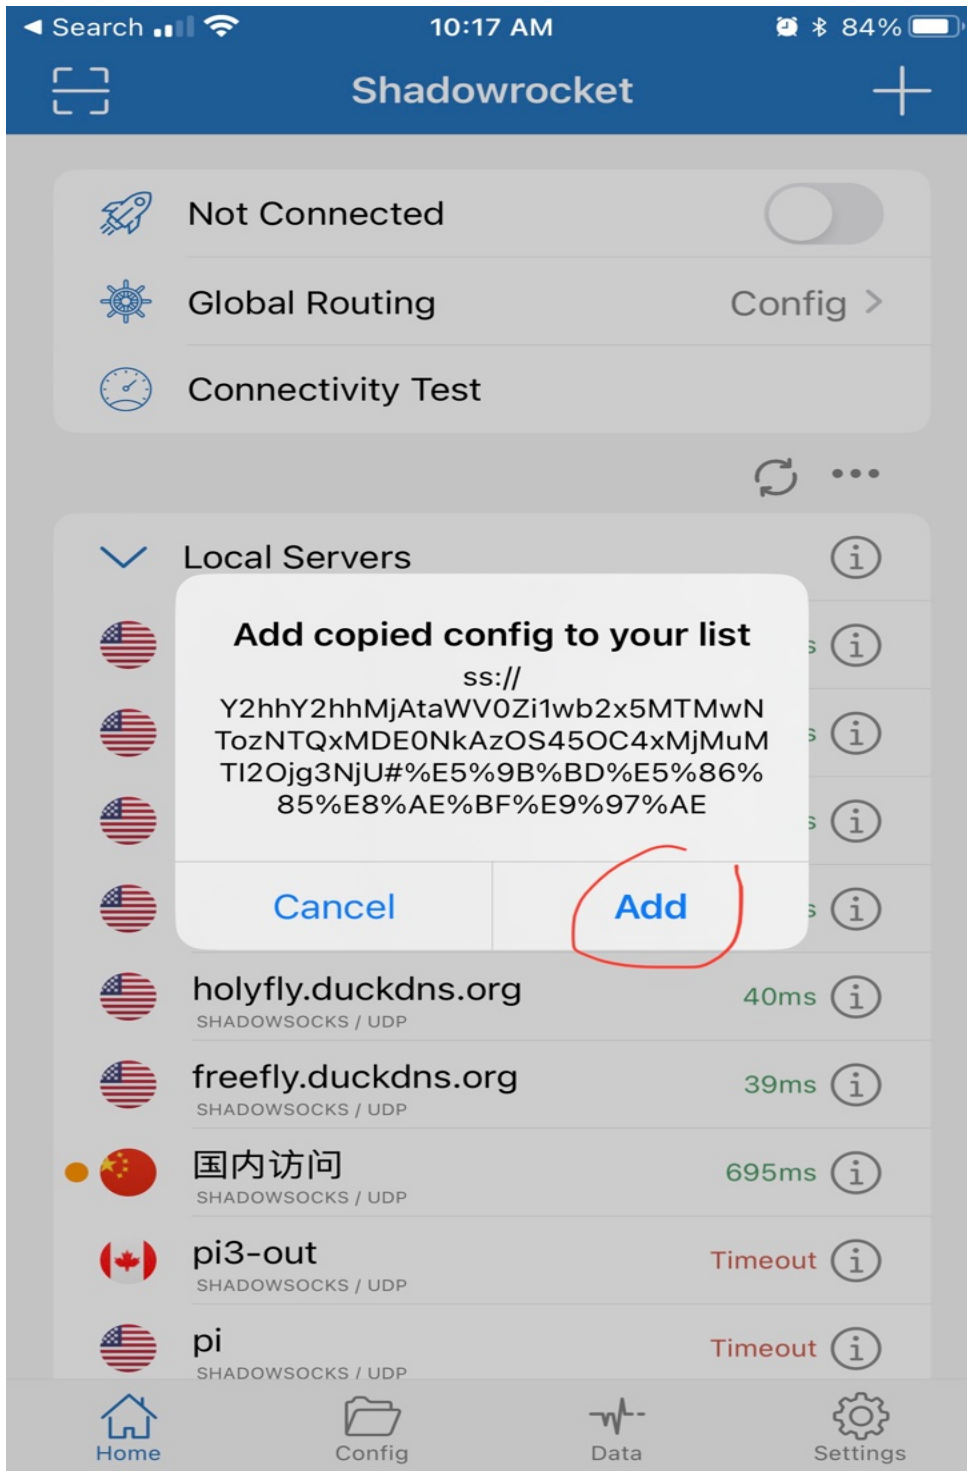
◀ Search 10:17 AM 84%

Shadowrocket

Not Connected

Global Routing Config >

Connectivity Test

Local Servers

Add copied config to your list

ss://Y2hhY2hhMjAtaWV0Zi1wb2x5MTMwNTozNTQxMDE0NkAzOS45OC4xMjMuMTI2Ojg3NjU#%E5%9B%BD%E5%86%85%E8%AE%BF%E9%97%AE

Cancel Add

holyfly.duckdns.org 40ms
SHADOWSOCKS / UDP

freefly.duckdns.org 39ms
SHADOWSOCKS / UDP

国内访问 695ms
SHADOWSOCKS / UDP

pi3-out Timeout
SHADOWSOCKS / UDP

pi Timeout
SHADOWSOCKS / UDP

Home Config Data Settings